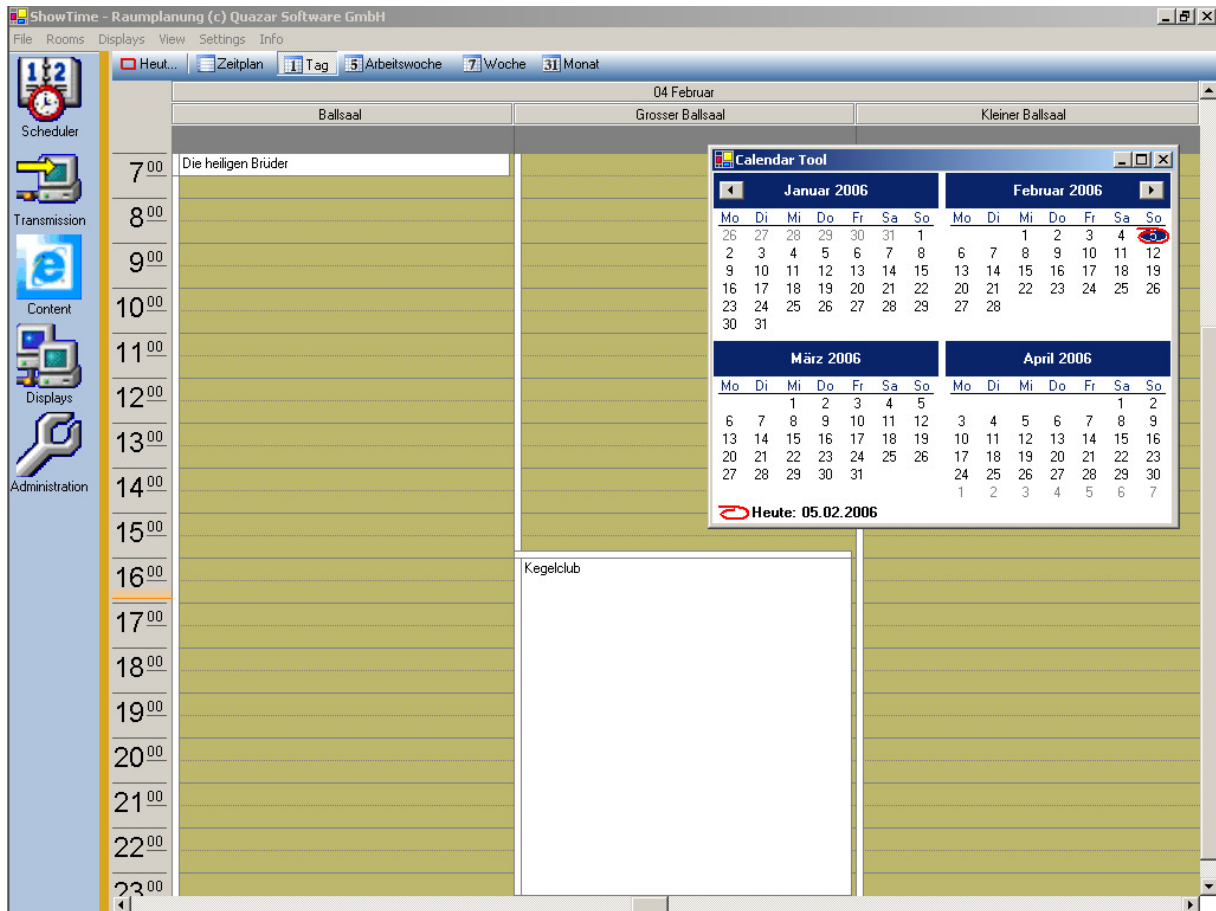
ShowTime - Raumplanung (c) Quazar Software GmbH

File Rooms Displays View Settings Info

Heut... Zeitplan 1 Tag 5 Arbeitswoche 7 Woche 31 Monat

Scheduler

Transmission

Content

Displays

Administration

04 Februar

| Ballsaal | Grosser Ballsaal | Kleiner Ballsaal |
|---|---|---|

$7^{00}$ Die heiligen Brüder

$8^{00}$

$9^{00}$

$10^{00}$

$11^{00}$

$12^{00}$

$13^{00}$

$14^{00}$

$15^{00}$

$16^{00}$ Kegelclub

$17^{00}$

$18^{00}$

$19^{00}$

$20^{00}$

$21^{00}$

$22^{00}$

$23^{00}$

Calendar Tool

Januar 2006

| Mo | Di | Mi | Do | Fr | Sa | So |
|---|---|---|---|---|---|---|
| 26 | 27 | 28 | 29 | 30 | 31 | 1 |
| 2 | 3 | 4 | 5 | 6 | 7 | 8 |
| 9 | 10 | 11 | 12 | 13 | 14 | 15 |
| 16 | 17 | 18 | 19 | 20 | 21 | 22 |
| 23 | 24 | 25 | 26 | 27 | 28 | 29 |
| 30 | 31 | | | | | |

Februar 2006

| Mo | Di | Mi | Do | Fr | Sa | So |
|---|---|---|---|---|---|---|
| | | 1 | 2 | 3 | 4 | 5 |
| 6 | 7 | 8 | 9 | 10 | 11 | 12 |
| 13 | 14 | 15 | 16 | 17 | 18 | 19 |
| 20 | 21 | 22 | 23 | 24 | 25 | 26 |
| 27 | 28 | | | | | |

März 2006

| Mo | Di | Mi | Do | Fr | Sa | So |
|---|---|---|---|---|---|---|
| | | 1 | 2 | 3 | 4 | 5 |
| 6 | 7 | 8 | 9 | 10 | 11 | 12 |
| 13 | 14 | 15 | 16 | 17 | 18 | 19 |
| 20 | 21 | 22 | 23 | 24 | 25 | 26 |
| 27 | 28 | 29 | 30 | 31 | | |

April 2006

| Mo | Di | Mi | Do | Fr | Sa | So |
|---|---|---|---|---|---|---|
| | | | | | 1 | 2 |
| 3 | 4 | 5 | 6 | 7 | 8 | 9 |
| 10 | 11 | 12 | 13 | 14 | 15 | 16 |
| 17 | 18 | 19 | 20 | 21 | 22 | 23 |
| 24 | 25 | 26 | 27 | 28 | 29 | 30 |
| 1 | 2 | 3 | 4 | 5 | 6 | 7 |

Heute: 05.02.2006